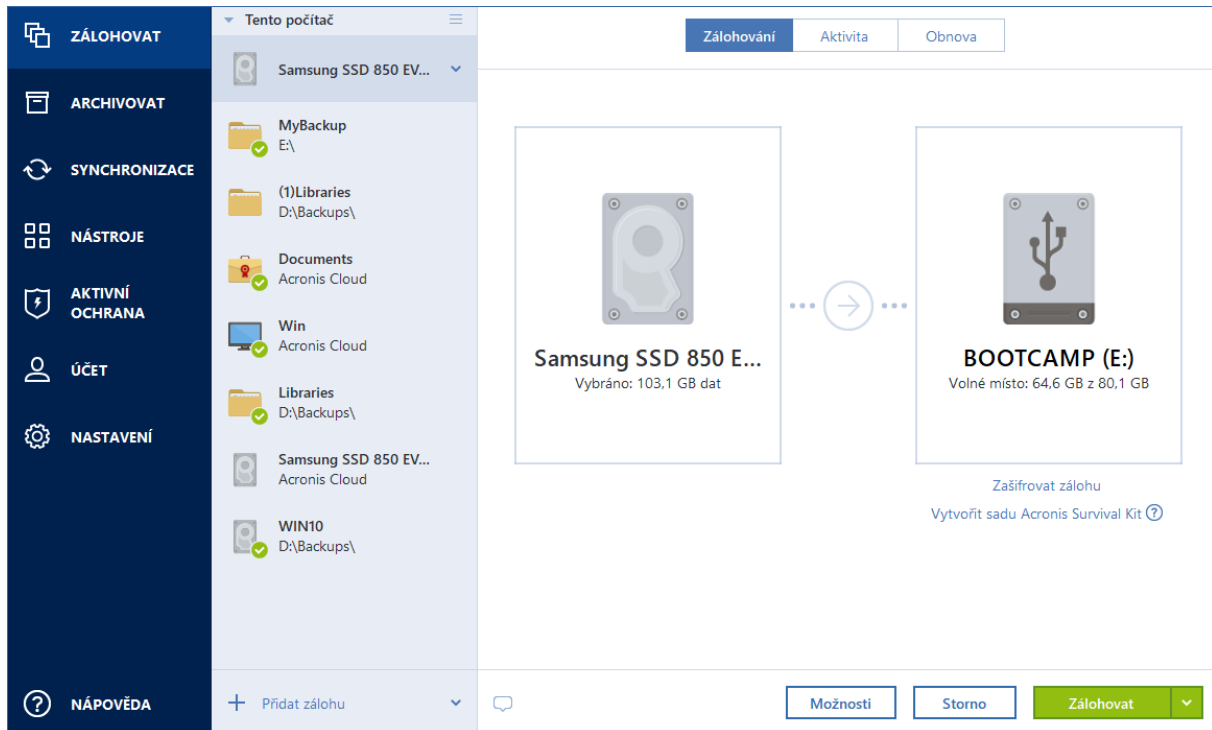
ZÁLOHOVAT
ARCHIVOVAT
SYNCHRONIZACE
NÁSTROJE
AKTIVNÍ OCHRANA
ÚČET
NASTAVENÍ
NÁPOVĚDA

Tento počítač
Samsung SSD 850 EV...
MyBackup
E:\
(1)Libraries
D:\Backups\
Documents
Acronis Cloud
Win
Acronis Cloud
Libraries
D:\Backups\
Samsung SSD 850 EV...
Acronis Cloud
WIN10
D:\Backups\
Přidat zálohu

Zálohování
Aktivita
Obnova

Samsung SSD 850 E...
Vybráno: 103,1 GB dat

BOOTCAMP (E:)
Volné místo: 64,6 GB z 80,1 GB

Zašifrovat zálohu
Vytvořit sadu Acronis Survival Kit

Možnosti
Storno
Zálohovat